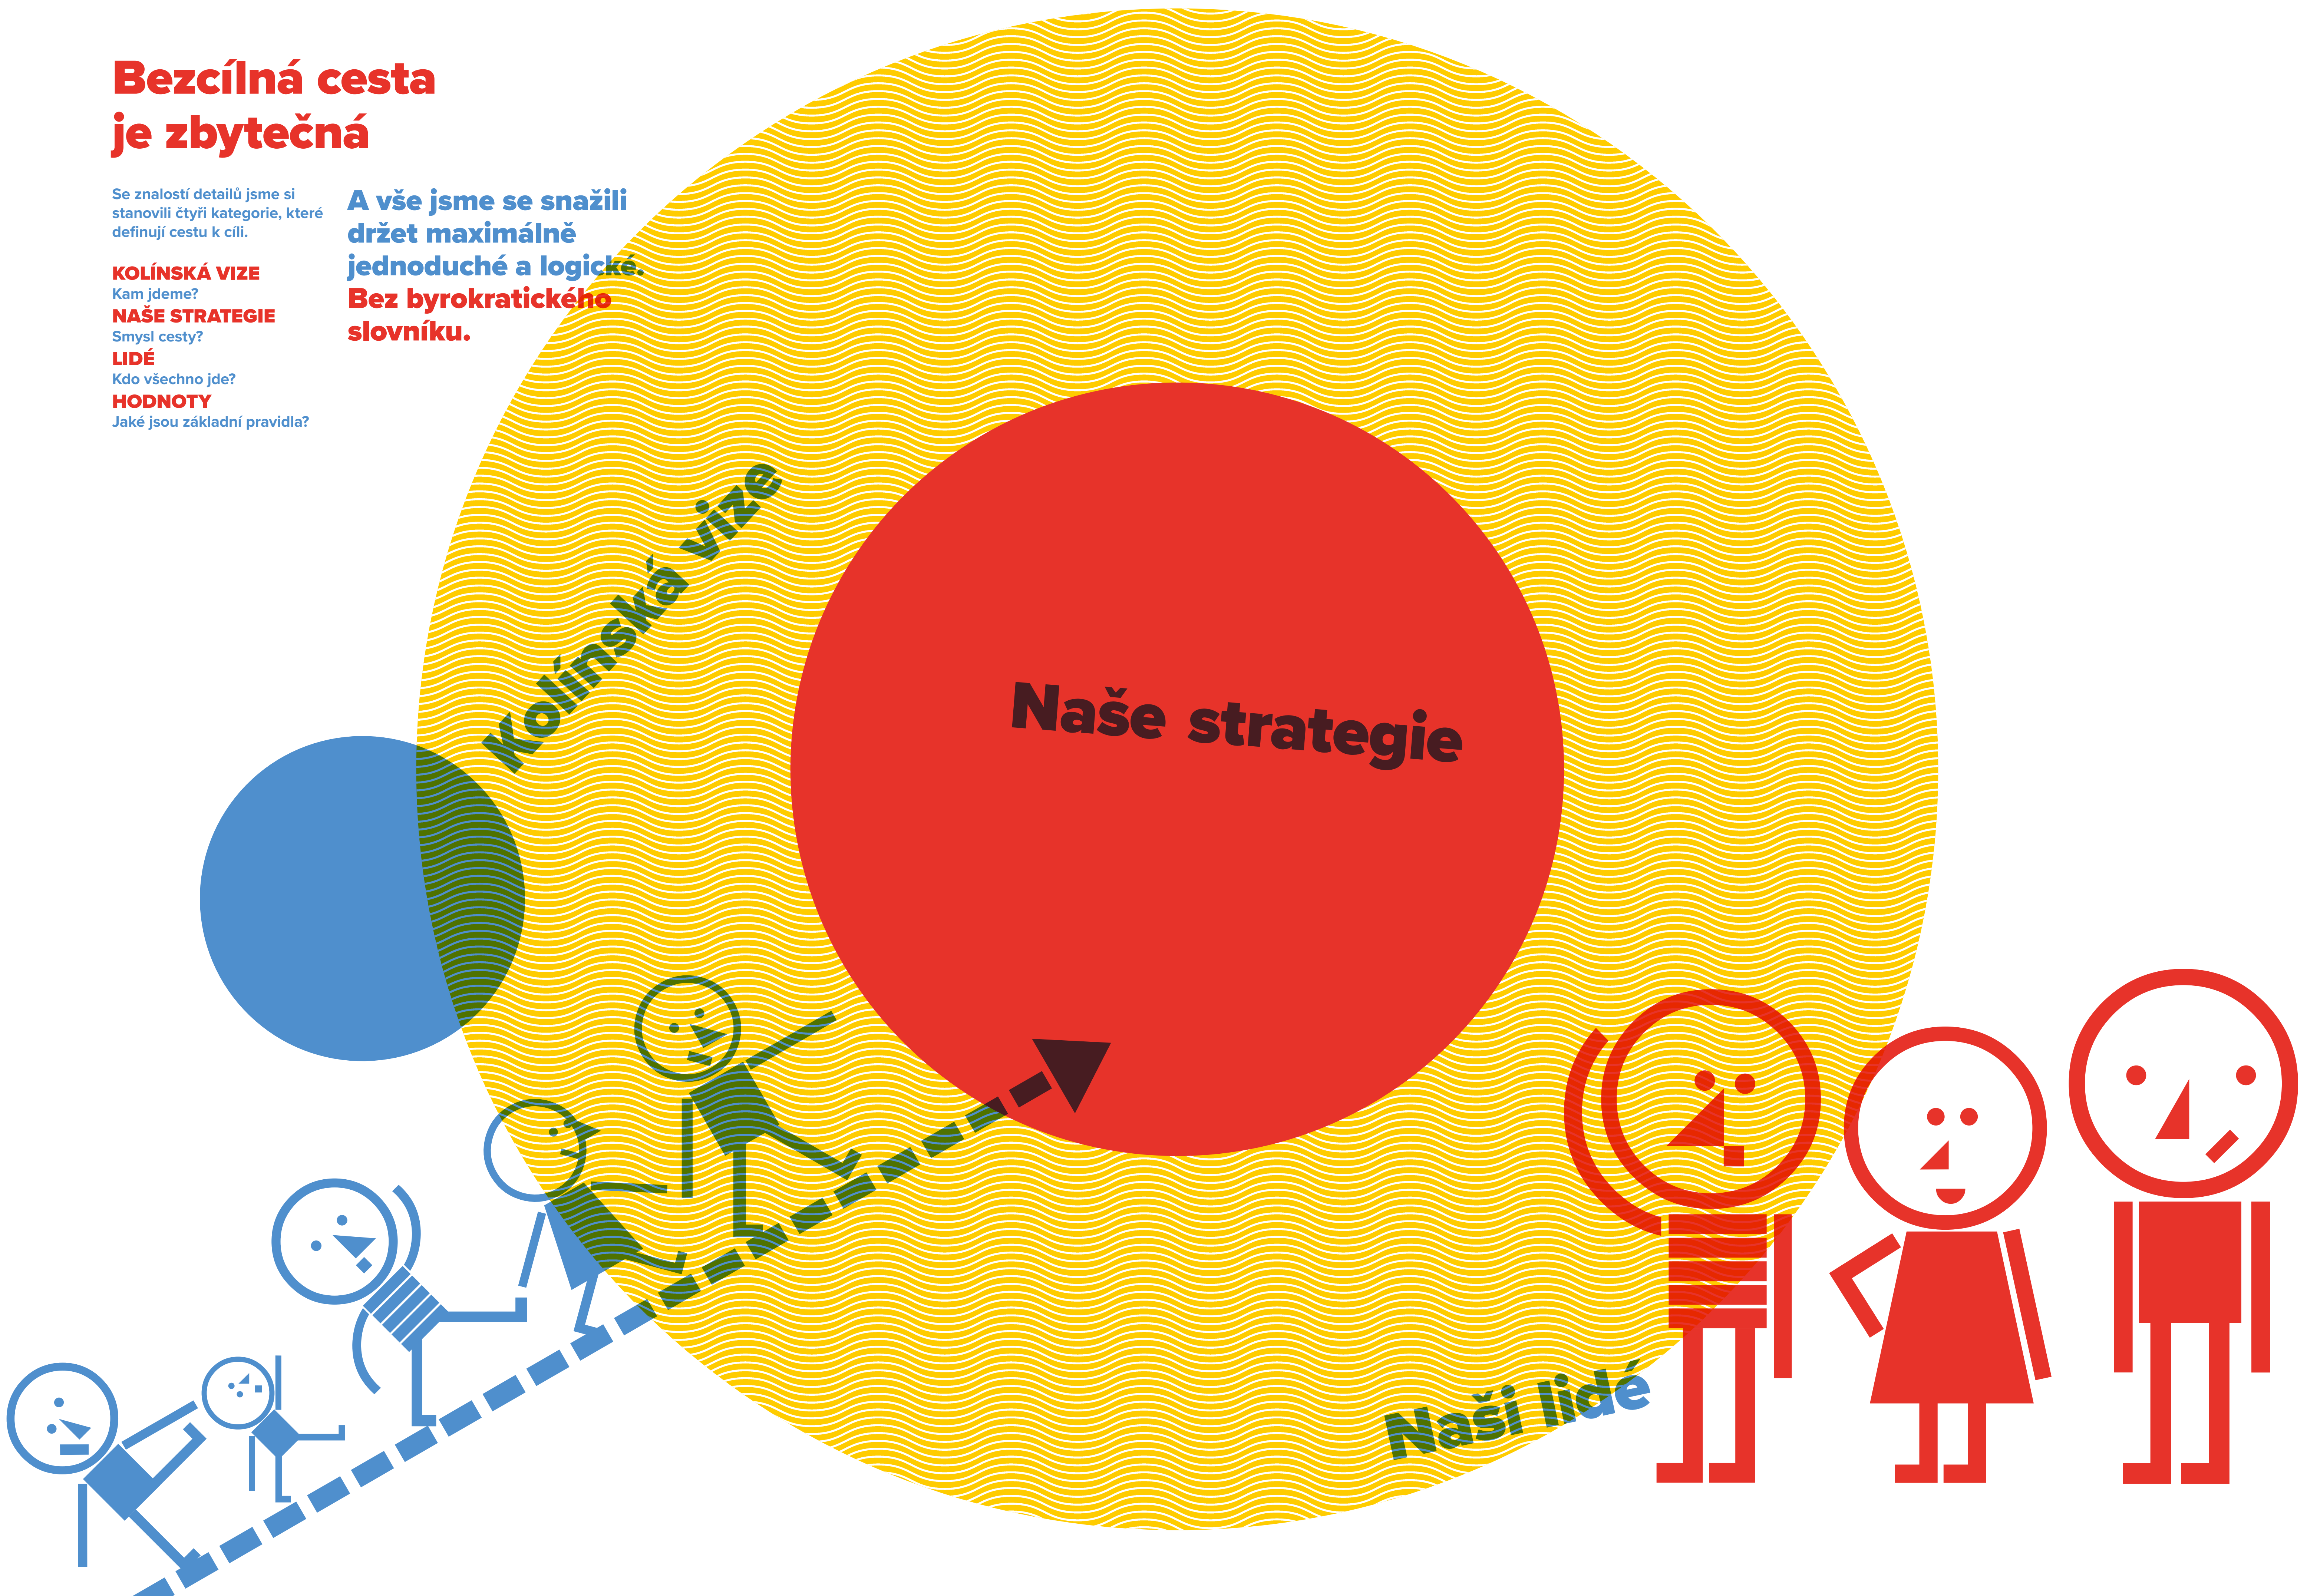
Bezcílná cesta je zbytečná

Se znalostí detailů jsme si stanovili čtyři kategorie, které definují cestu k cíli.

KOLÍNSKÁ VIZE
Kam jdeme?
NAŠE STRATEGIE
Smysl cesty?
LIDÉ
Kdo všechno jde?
HODNOTY
Jaké jsou základní pravidla?

A vše jsme se snažili držet maximálně jednoduché a logické. Bez byrokratického slovníku.

Kolínská vize

Naše strategie

Naši lidé